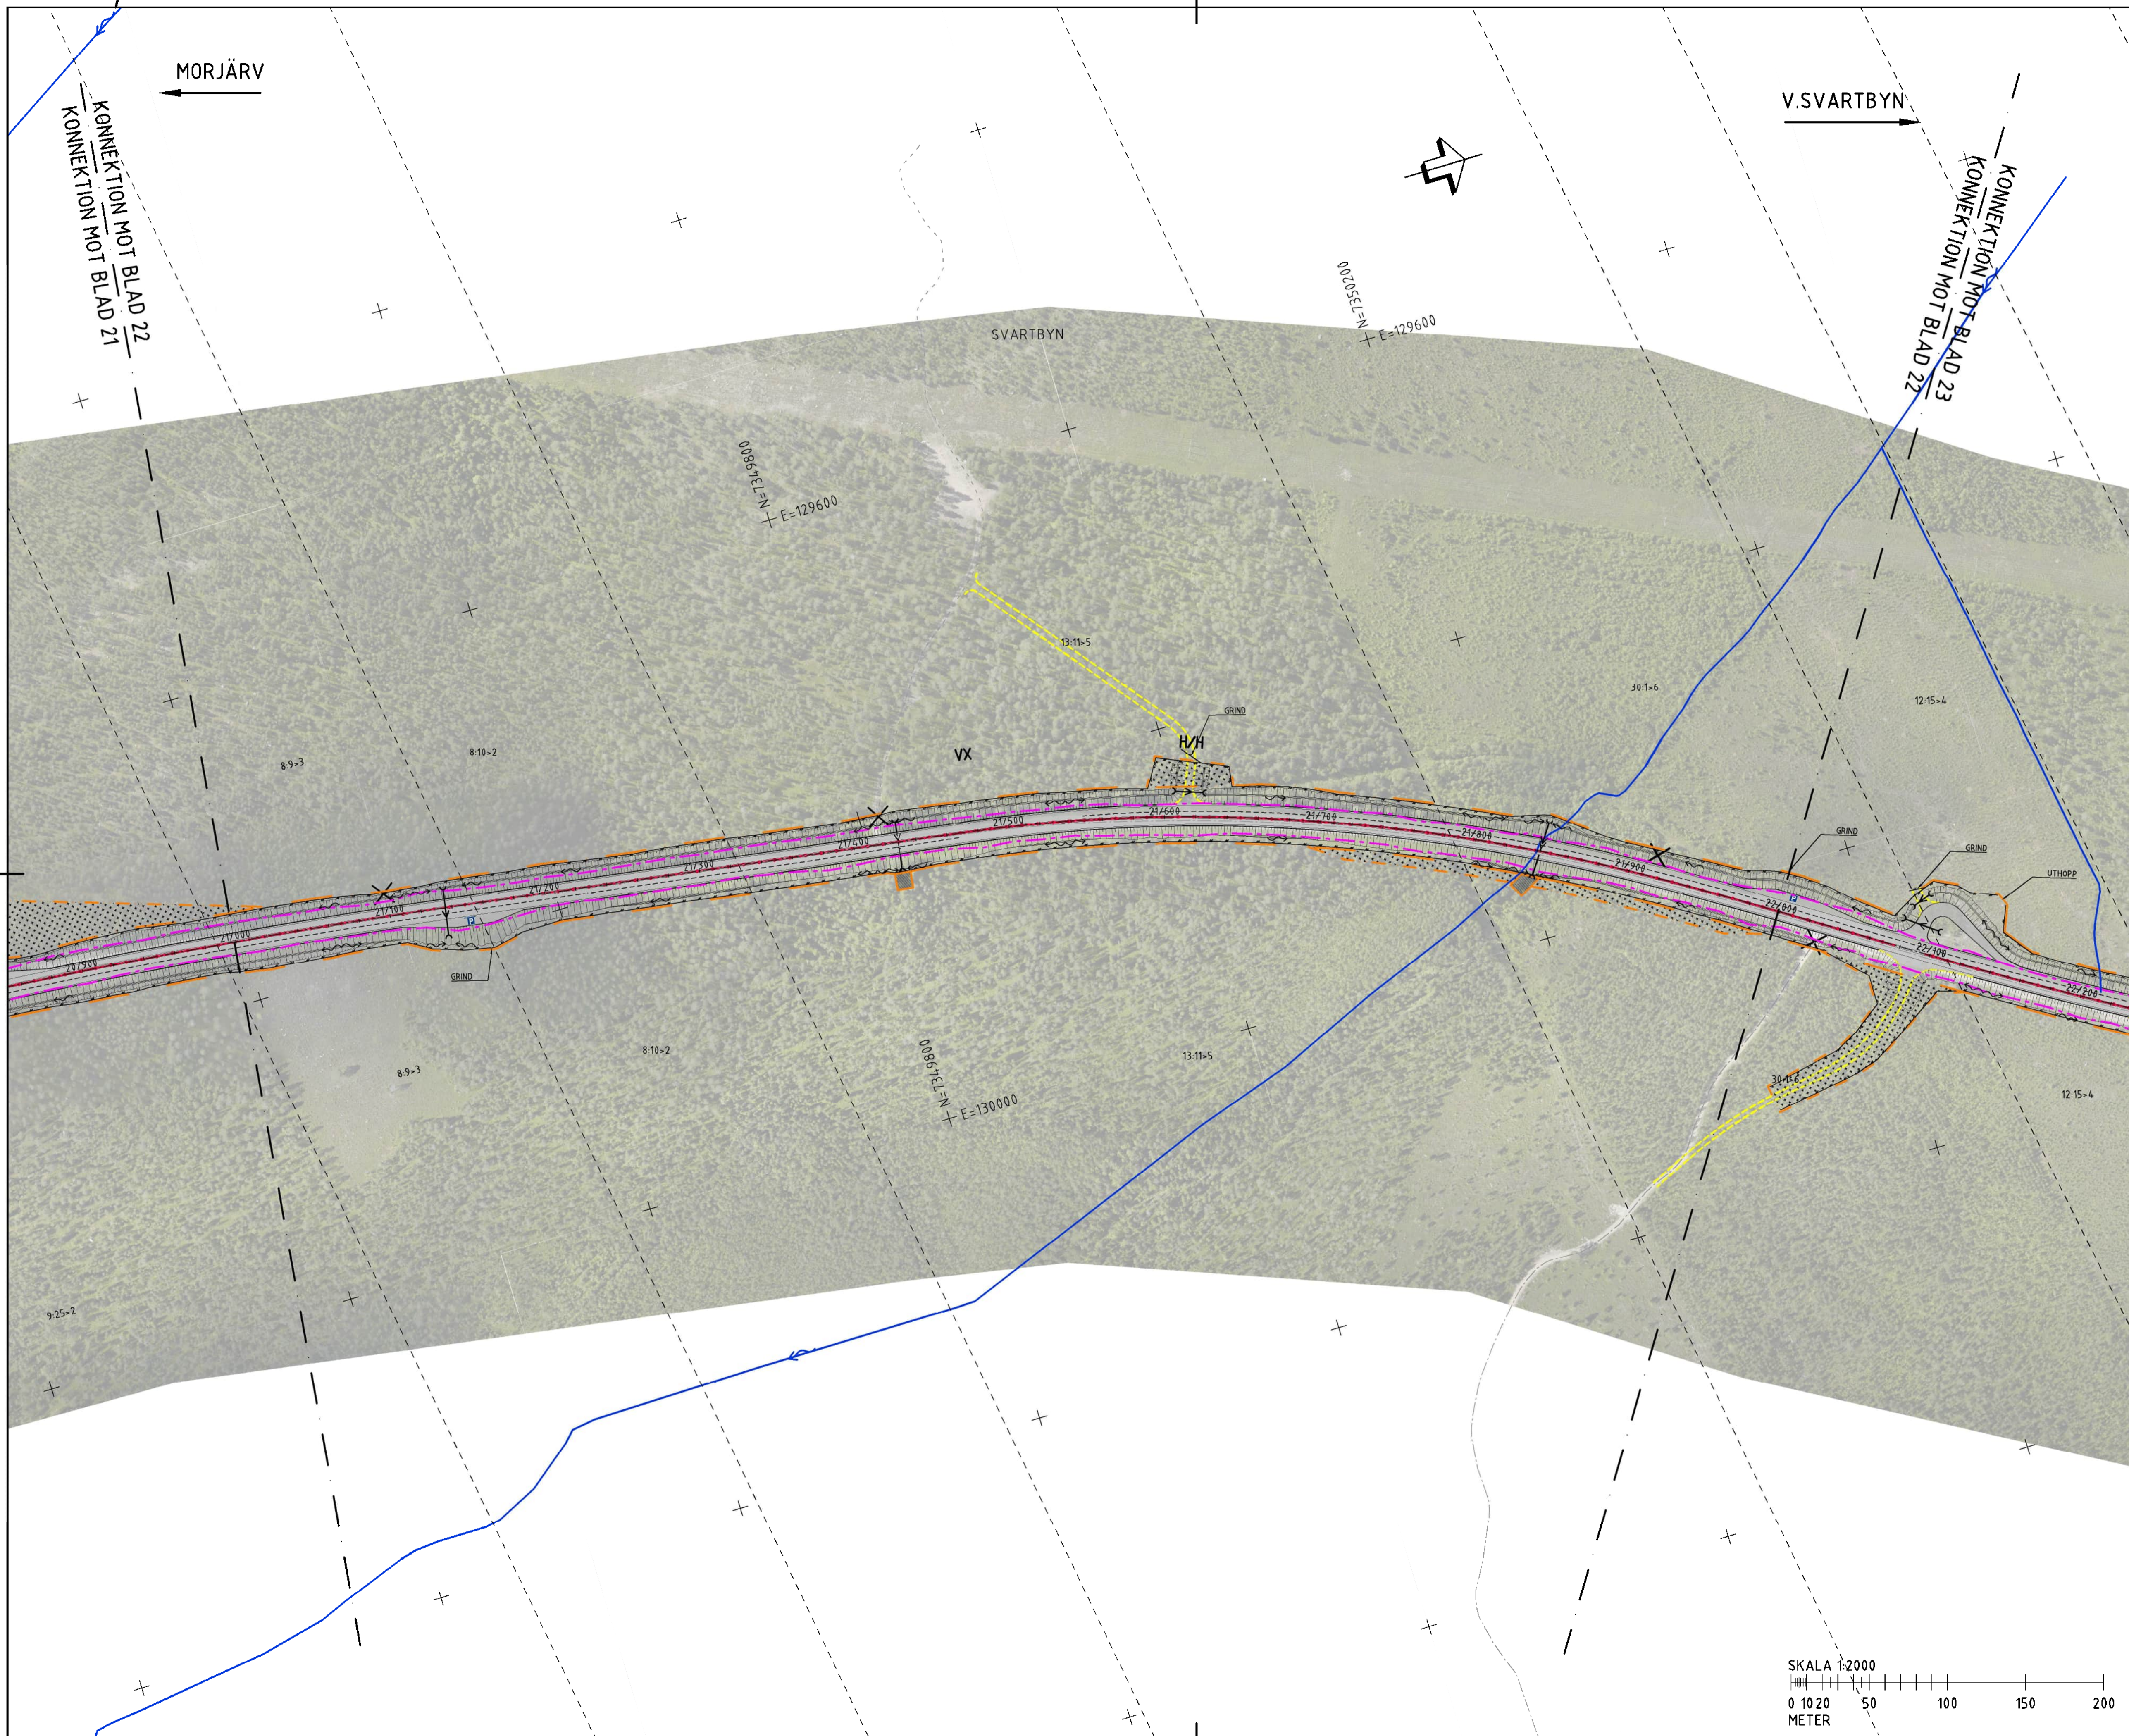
MORJÄRV

KONNEKTION MOT BLAD 22
KONNEKTION MOT BLAD 21

V.SVARTBYN

KONNEKTION MOT BLAD 23
KONNEKTION MOT BLAD 22

SVARTBYN

N=7350200
E=129600

N=7349800
E=129600

13:11>5

GRIND

H/H

VX

8:9>3

8:10>2

30:1>6

12:15>4

21/600
21/700
21/800
21/900
21/500
21/400
21/300
21/200
21/100
21/000
20/900
22/000
22/100
22/200

GRIND

GRIND

GRIND

UTHOPP

8:9>3

8:10>2

13:11>5

N=7349800
E=130000

30:1>6

12:15>4

9:25>2

SKALA 1:2000
0 10 20 50 100 150 200
METER